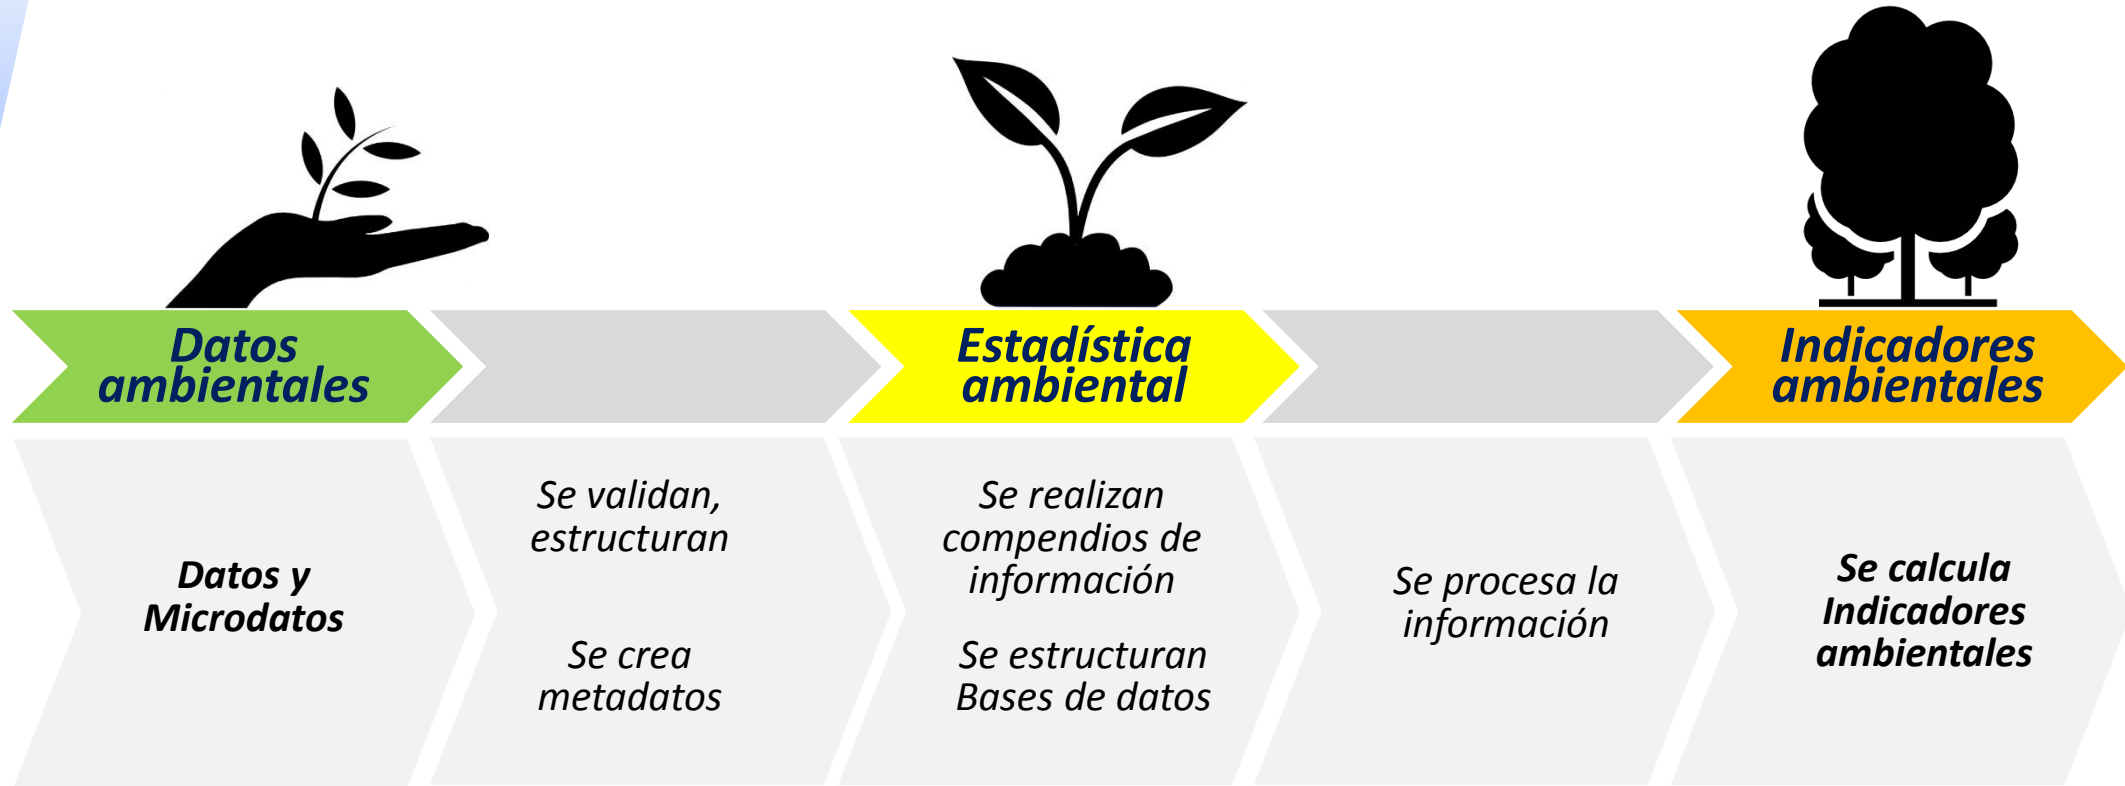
Datos ambientales

Estadística ambiental

Indicadores ambientales

Datos y Microdatos

Se validan, estructuran

Se crea metadatos

Se realizan compendios de información

Se estructuran Bases de datos

Se procesa la información

Se calcula Indicadores ambientales